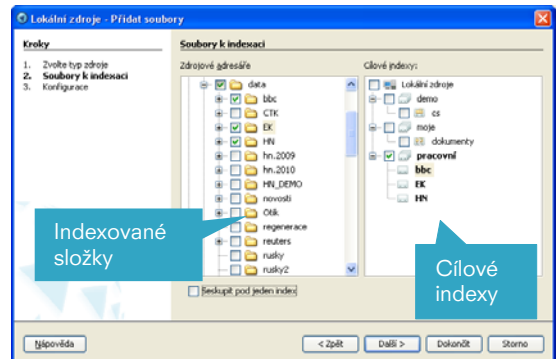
Lokální zdroje - Přidat soubory

Kroky

1. Zvolte typ zdroje
2. Soubory k indexaci
3. Konfigurace

Soubory k indexaci

Zdrojové adresáře

data
bbc
CTK
EK
HN
hn.2009
hn.2010
HN_DEMO
novosti
Otik
regenerace
reuters
rusky
rusky2

Cílové indexy:

Lokální zdroje
demo
cs
moje
dokumenty
pracovní
bbc
EK
HN

Seskupit pod jeden index

Indexované složky

Cílové indexy

Nápověda
< Zpět
Další >
Dokončit
Storno